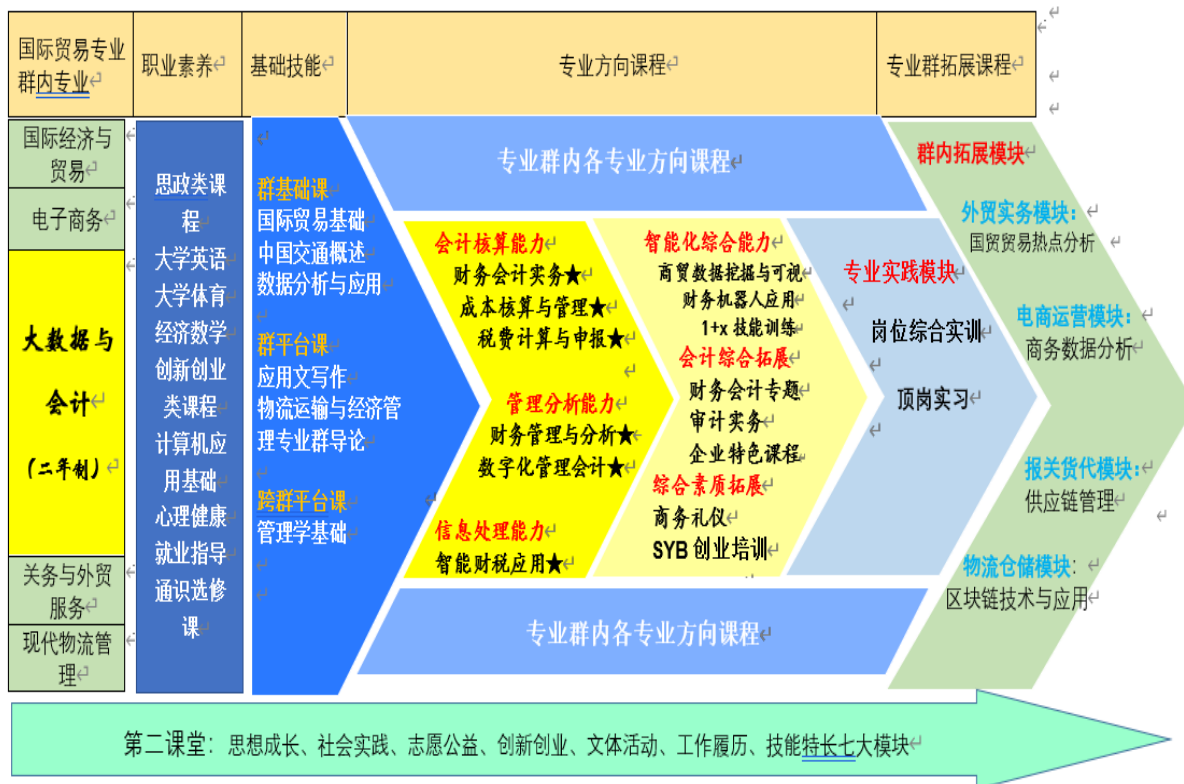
| 国际贸易专业群内专业 | 职业素养 | 基础技能 | 专业方向课程 | 专业群拓展课程 |
|---|---|---|---|---|

国际经济与贸易
电子商务
大数据与会计（二年制）
关务与外贸服务
现代物流管理

思政类课程
大学英语
大学体育
经济数学
创新创业类课程
计算机应用基础
心理健康
就业指导
通识选修课

群基础课
国际贸易基础
中国交通概述
数据分析与应用
群平台课
应用文写作
物流运输与经济管理专业群导论
跨群平台课
管理学基础

专业群内各专业方向课程

会计核算能力
财务会计实务★
成本核算与管理★
税费计算与申报★
管理分析能力
财务管理与分析★
数字化管理会计★
信息处理能力
智能财税应用★

智能化综合能力
商贸数据挖掘与可视
财务机器人应用
1+x 技能训练
会计综合拓展
财务会计专题
审计实务
企业特色课程
综合素质拓展
商务礼仪
SYB 创业培训

专业实践模块
岗位综合实训
顶岗实习

专业群内各专业方向课程

群内拓展模块
外贸实务模块：
国贸贸易热点分析
电商运营模块：
商务数据分析
报关货代模块：
供应链管理
物流仓储模块：
区块链技术与应用

第二课堂：思想成长、社会实践、志愿公益、创新创业、文体活动、工作履历、技能特长七大模块